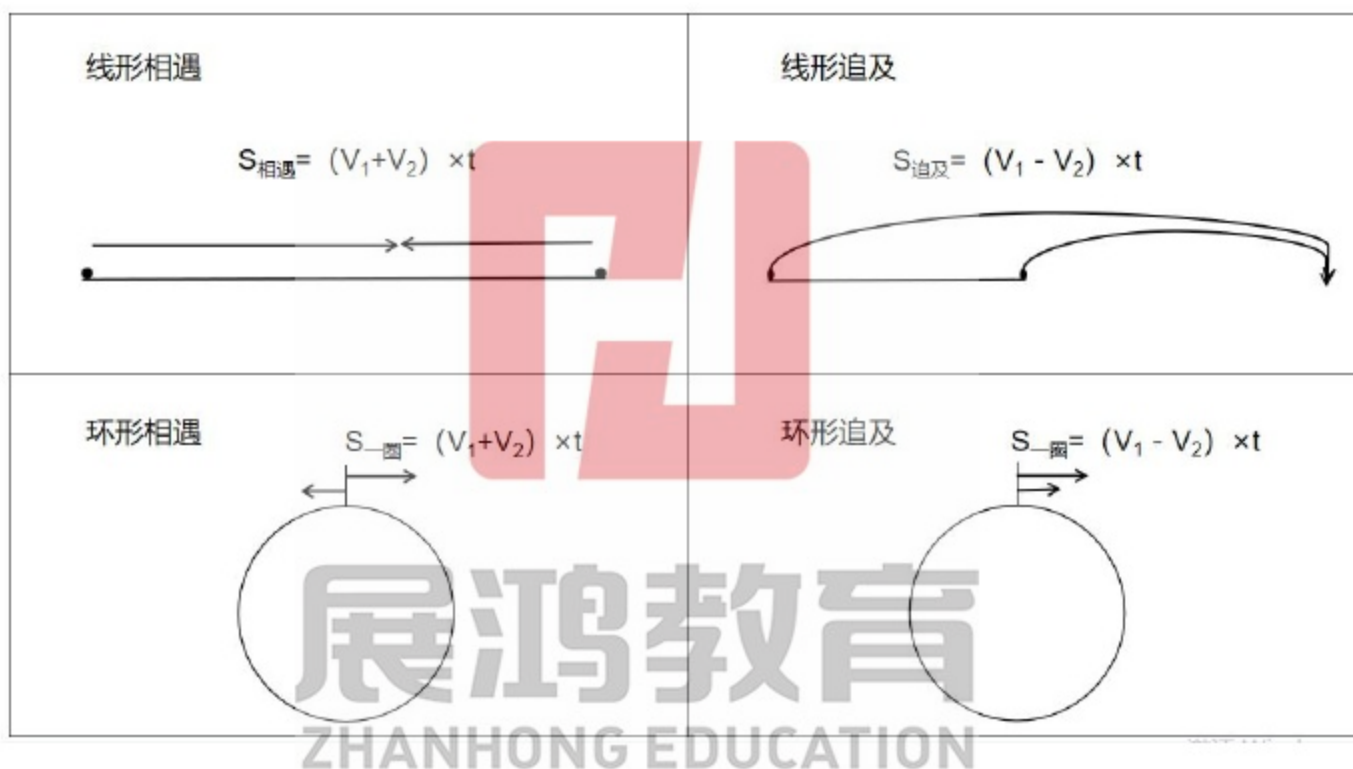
| 线形相遇 | 线形追及 |
|---|---|
| $S_{相遇}=(V_1+V_2)\times t$ | $S_{追及}=(V_1-V_2)\times t$ |
| 环形相遇 | 环形追及 |
| $S_{一圈}=(V_1+V_2)\times t$ | $S_{一圈}=(V_1-V_2)\times t$ |

展鸿教育
ZHANHONG EDUCATION